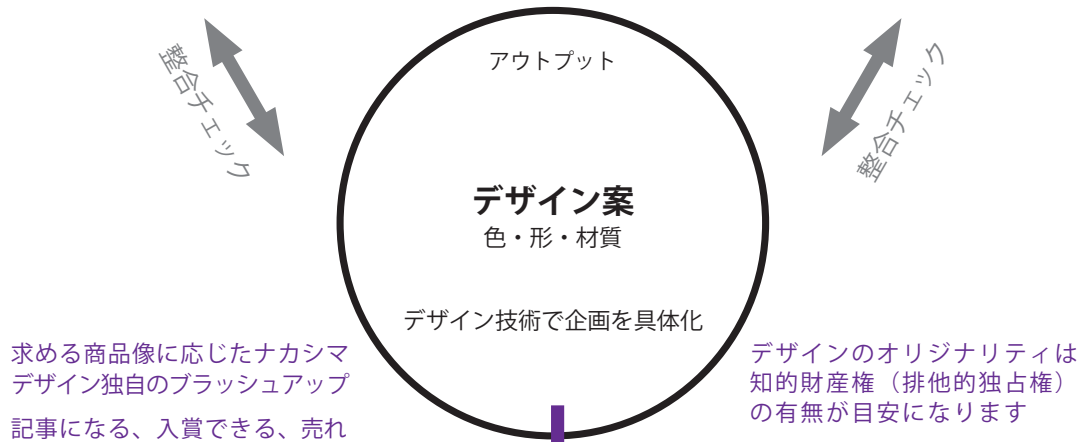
整合チェック

アウトプット

整合チェック

デザイン案
色・形・材質

デザイン技術で企画を具体化

求める商品像に応じたナカシマデザイン独自のブラッシュアップ

記事になる、入賞できる、売れ

デザインのオリジナリティは知的財産権（排他的独占権）の有無が目安になります